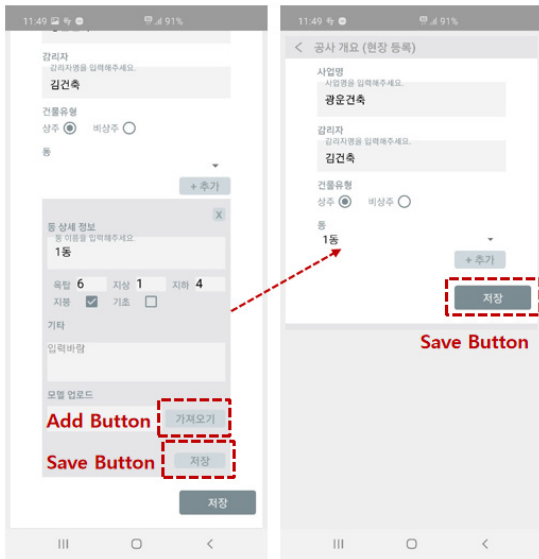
11:49 91%

감리자
감리자명을 입력해주세요.
김건축

건물유형
상주 비상주

동

+ 추가

X
동 상세 정보
동 이름을 입력해주세요.
1동

옥탑 6 지상 1 지하 4
지붕 기초

기타

입력바람

모델 업로드

Add Button 가져오기

Save Button 저장

저장

11:49 91%

공사 개요 (현장 등록)

사업명
사업명을 입력해주세요.
광운건축

감리자
감리자명을 입력해주세요.
김건축

건물유형
상주 비상주

동
1동

+ 추가

저장

Save Button